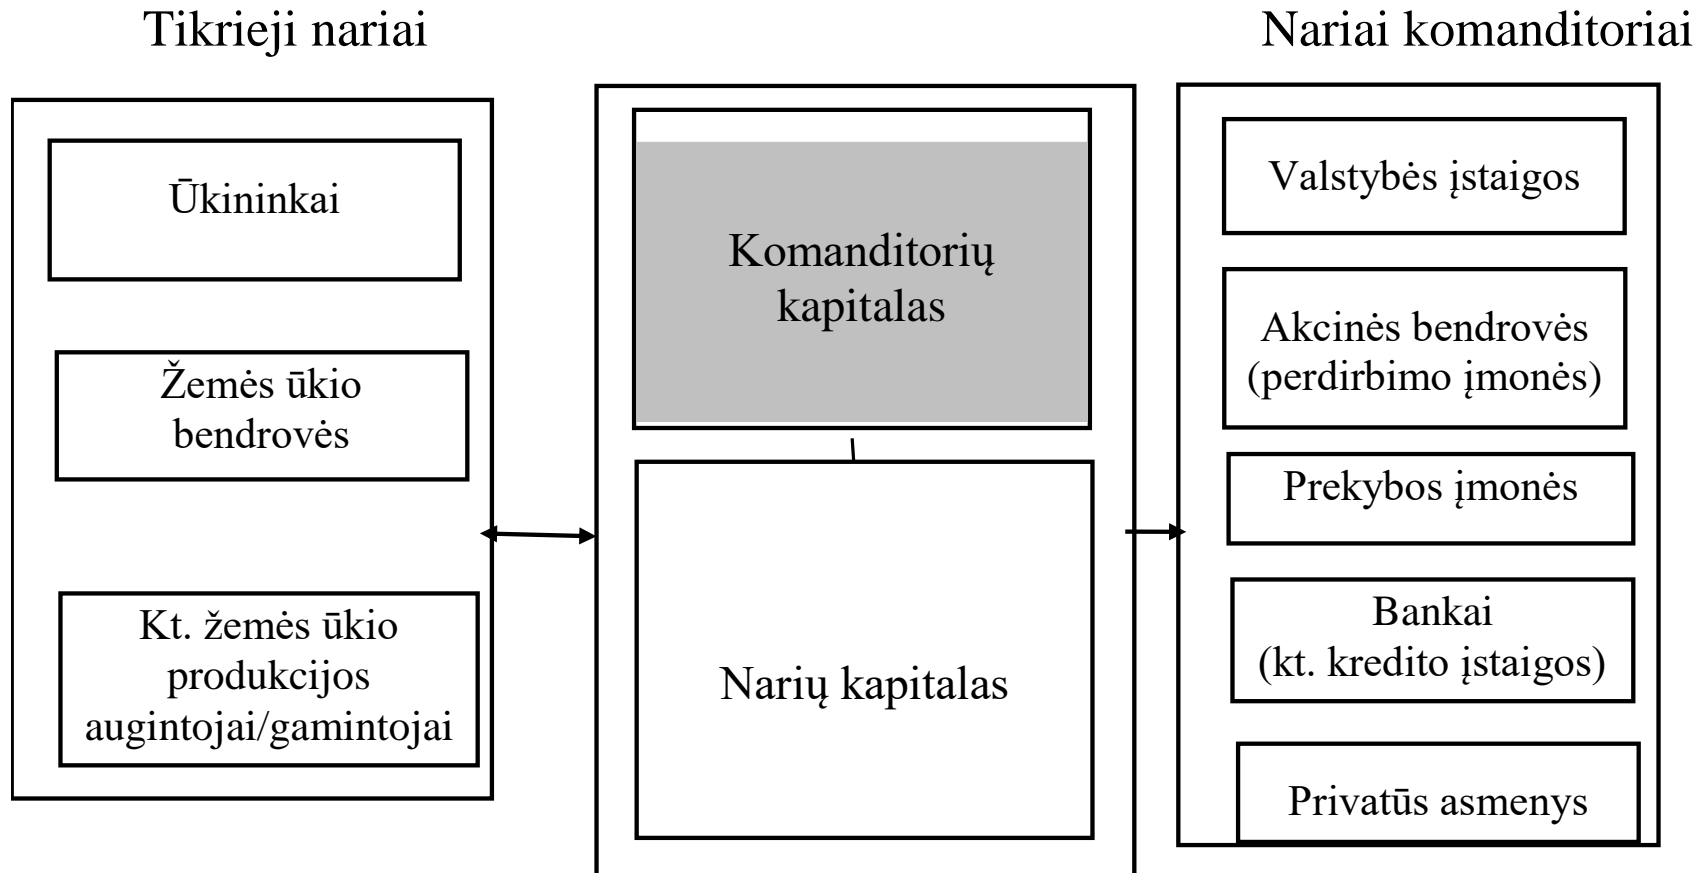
Tikrieji nariai

Nariai komanditoriai

Ūkininkai

Žemės ūkio bendrovės

Kt. žemės ūkio produkcijos augintojai/gamintojai

Komanditorių kapitalas

Narių kapitalas

Valstybės įstaigos

Akcinės bendrovės (perdirbimo įmonės)

Prekybos įmonės

Bankai (kt. kredito įstaigos)

Privatūs asmenys